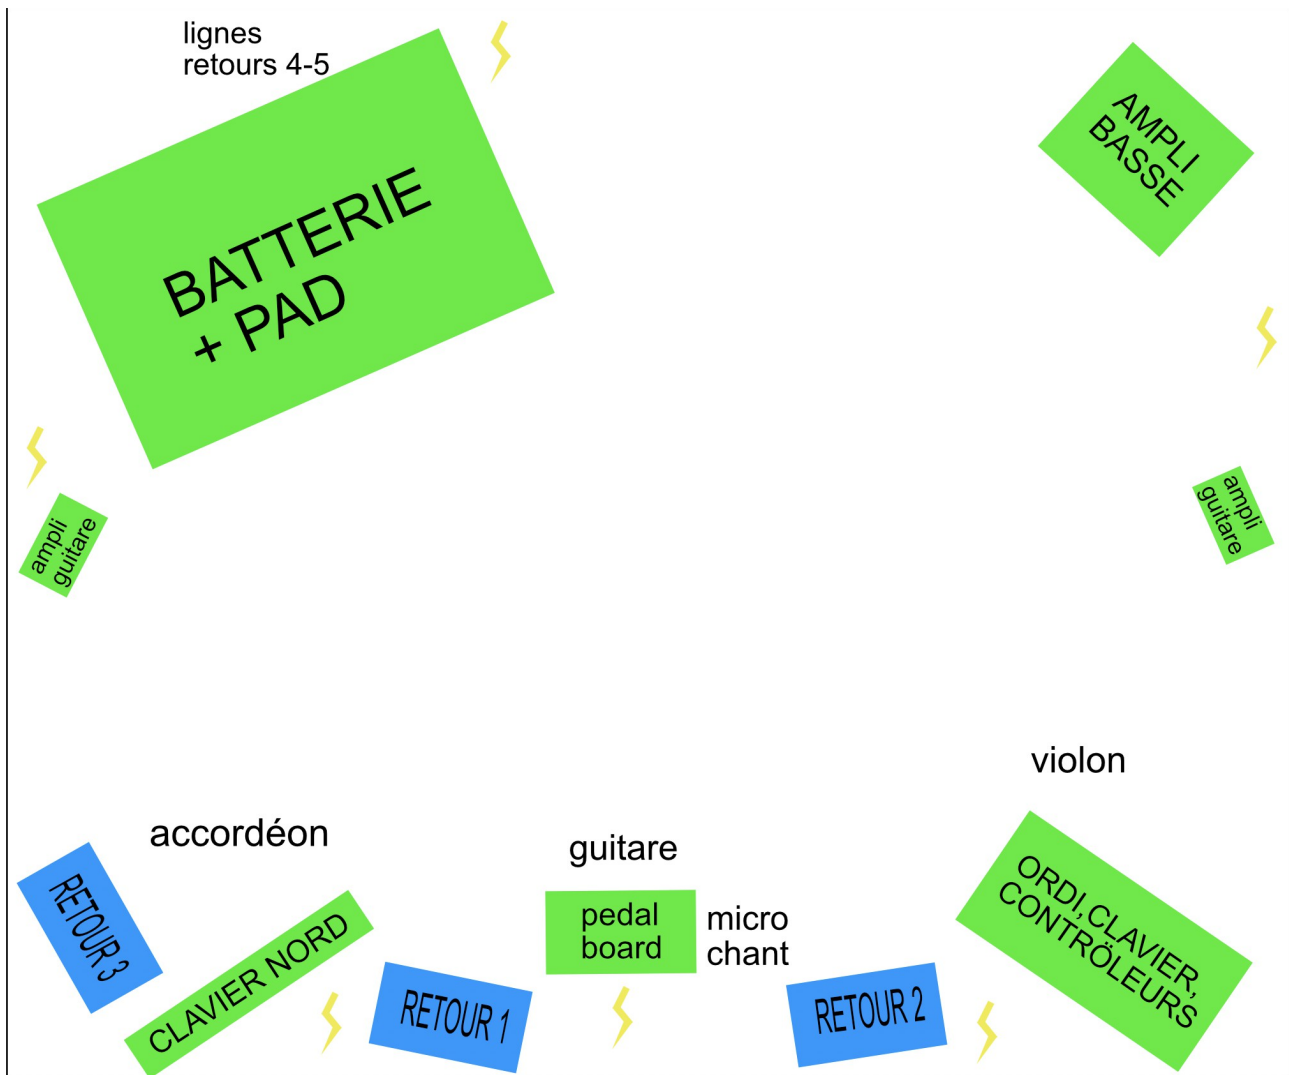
lignes
retours 4-5

BATTERIE
+ PAD

AMPLI
BASSE

ampli
guitare

ampli
guitare

violon

accordéon

guitare

RETOUR 3

CLAVIER NORD

RETOUR 1

pedal
board

micro
chant

RETOUR 2

ORDI, CLAVIER,
CONTRÖLEURS